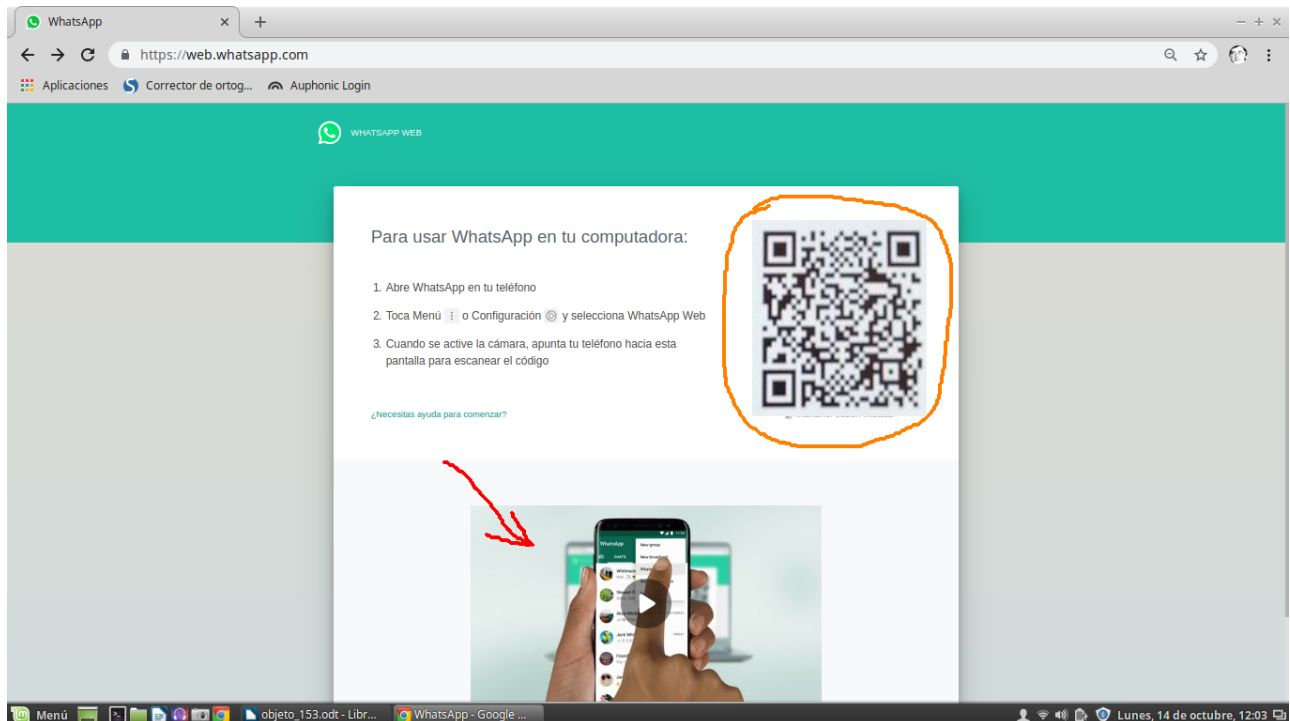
WhatsApp

https://web.whatsapp.com

Aplicaciones Corrector de ortog... Auphonic Login

WHATSAPP WEB

Para usar WhatsApp en tu computadora:

1. Abre WhatsApp en tu teléfono
2. Toca Menú ⋮ o Configuración ⚙ y selecciona WhatsApp Web
3. Cuando se active la cámara, apunta tu teléfono hacia esta pantalla para escanear el código

¿Necesitas ayuda para comenzar?

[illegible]

WhatsApp
New group
New broadcast

Menú objeto_153.odt - Libr... WhatsApp - Google ... Lunes, 14 de octubre, 12:03